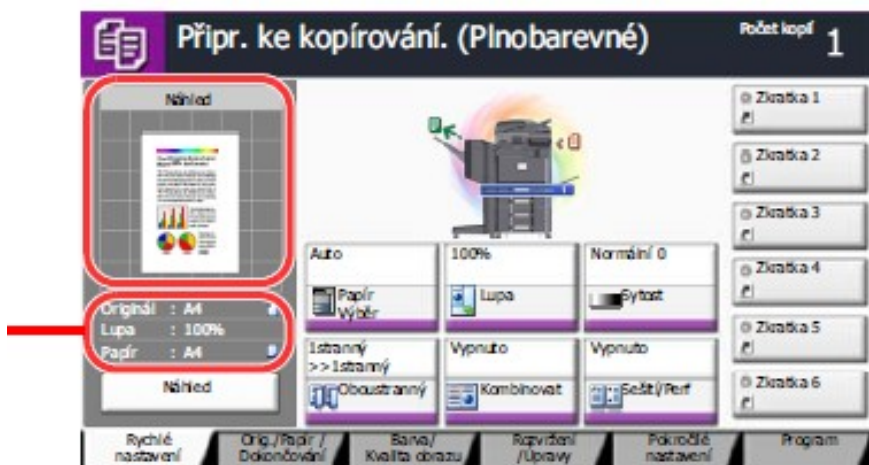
Připr. ke kopírování. (Plnobarevné)

Počet kopií 1

Náhled

Originál : A4
Lupa : 100%
Papír : A4

Náhled

Auto
Papír Výběr

100%
Lupa

Normální 0
Sytost

1stranný >>1stranný
Oboustranný

Vypnuto
Kombinovat

Vypnuto
Sešit/Perf

Zkratka 1

Zkratka 2

Zkratka 3

Zkratka 4

Zkratka 5

Zkratka 6

Rychlé nastavení

Orig./Papír / Dokončování

Barva/ Kvalita obrazu

Rozvržení /Úpravy

Pokročilé nastavení

Program